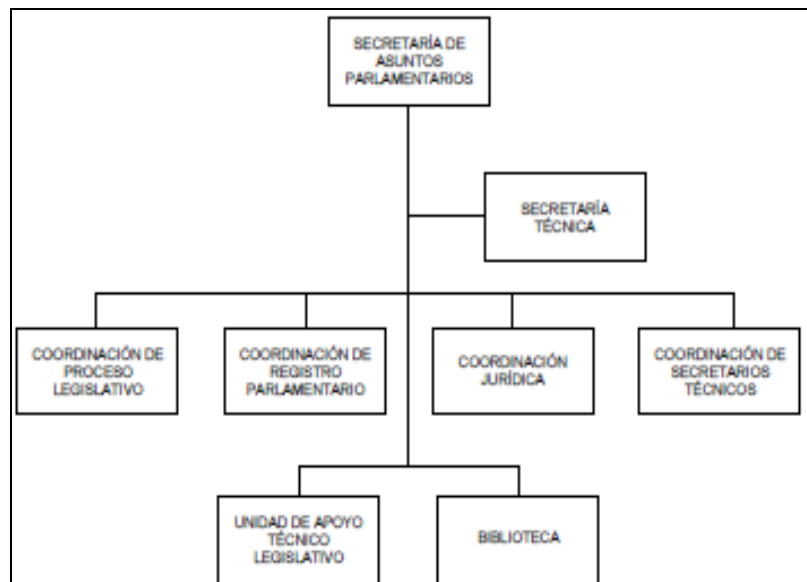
SECRETARÍA DE ASUNTOS PARLAMENTARIOS

SECRETARÍA TÉCNICA

COORDINACIÓN DE PROCESO LEGISLATIVO

COORDINACIÓN DE REGISTRO PARLAMENTARIO

COORDINACIÓN JURÍDICA

COORDINACIÓN DE SECRETARIOS TÉCNICOS

UNIDAD DE APOYO TÉCNICO LEGISLATIVO

BIBLIOTECA